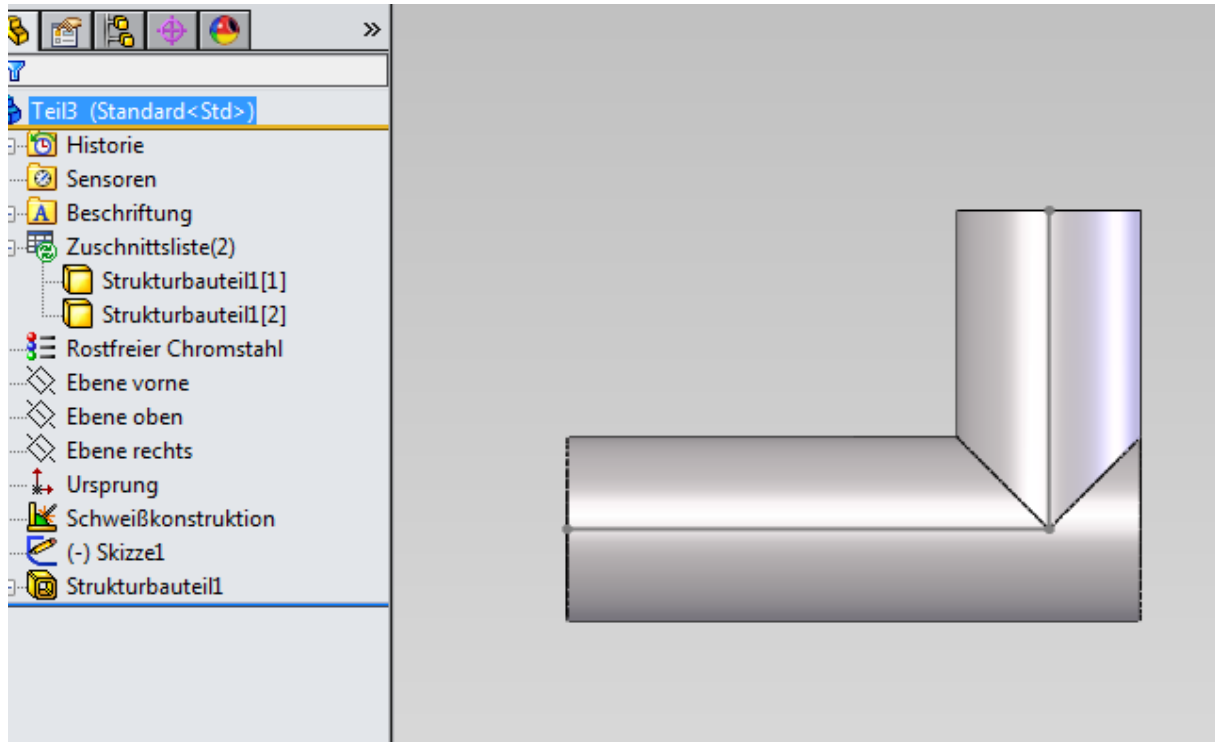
»

Teil3 (Standard<Std>)
Historie
Sensoren
Beschriftung
Zuschnittsliste(2)
Strukturbauteil1[1]
Strukturbauteil1[2]
Rostfreier Chromstahl
Ebene vorne
Ebene oben
Ebene rechts
Ursprung
Schweißkonstruktion
(-) Skizze1
Strukturbauteil1